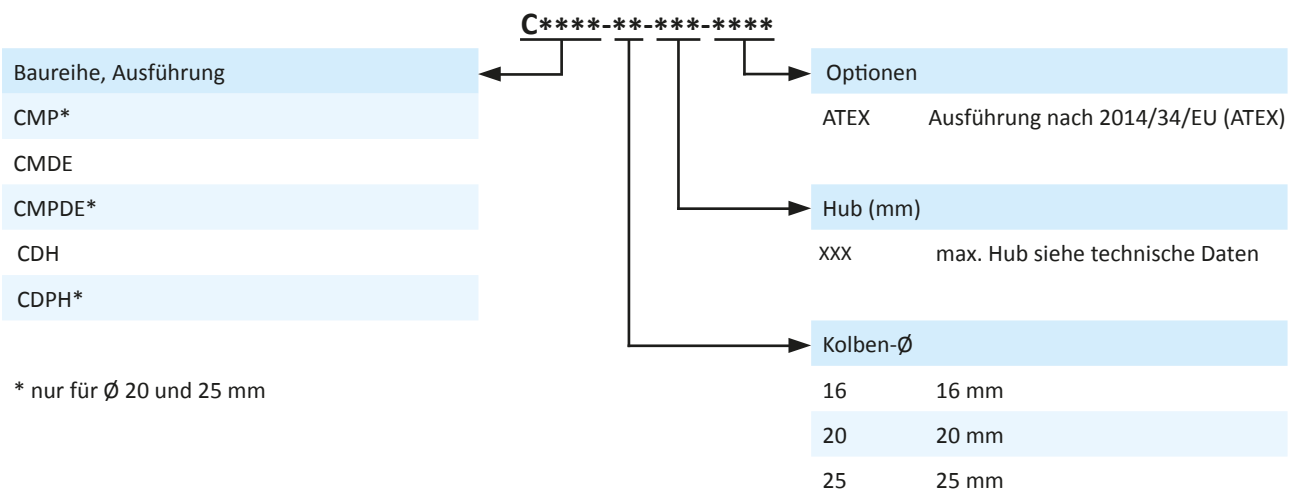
C****-**-***-****

Baureihe, Ausführung
CMP*
CMDE
CMPDE*
CDH
CDPH*

* nur für Ø 20 und 25 mm

Optionen
ATEX Ausführung nach 2014/34/EU (ATEX)

Hub (mm)
XXX max. Hub siehe technische Daten

Kolben-Ø

| 16 | 16 mm |
|---|---|
| 20 | 20 mm |
| 25 | 25 mm |